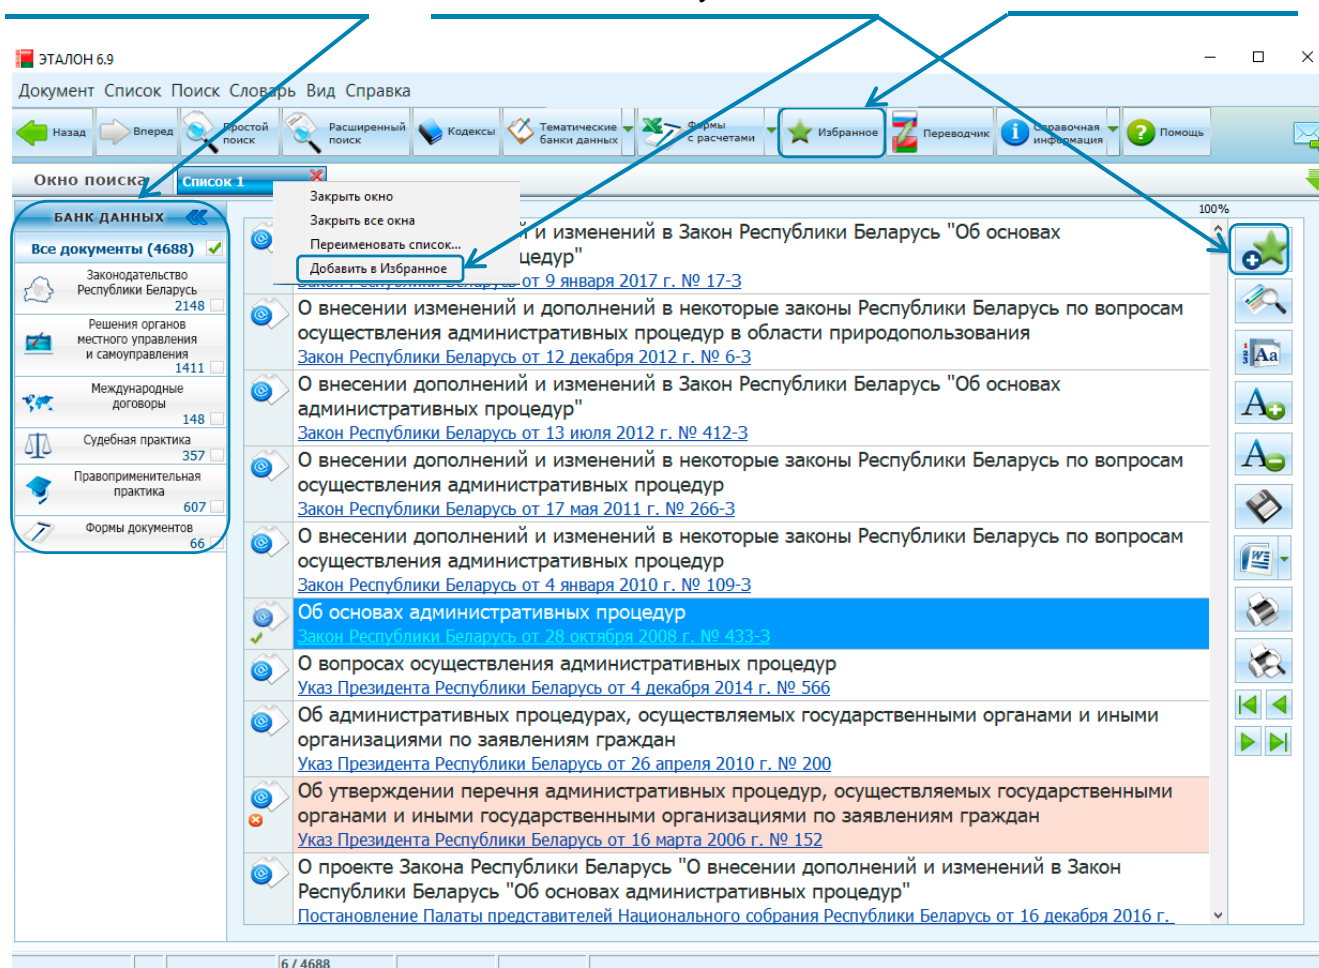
ЭТАЛОН 6.9

Документ Список Поиск Словарь Вид Справка

Назад Вперед Простой поиск Расширенный поиск Кодексы Тематические банки данных Формы с расчетами Избранное Переводчик Справочная информация Помощь

Окно поиска Список 1

Закрыть окно
Закрыть все окна
Переименовать список...
Добавить в Избранное

БАНК ДАННЫХ
Все документы (4688)
Законодательство Республики Беларусь 2148
Решения органов местного управления и самоуправления 1411
Международные договоры 148
Судебная практика 357
Правоприменительная практика 607
Формы документов 66

100%

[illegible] и изменений в Закон Республики Беларусь "Об основах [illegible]цедур"
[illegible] от 9 января 2017 г. № 17-З

О внесении изменений и дополнений в некоторые законы Республики Беларусь по вопросам осуществления административных процедур в области природопользования
Закон Республики Беларусь от 12 декабря 2012 г. № 6-З

О внесении дополнений и изменений в Закон Республики Беларусь "Об основах административных процедур"
Закон Республики Беларусь от 13 июля 2012 г. № 412-З

О внесении дополнений и изменений в некоторые законы Республики Беларусь по вопросам осуществления административных процедур
Закон Республики Беларусь от 17 мая 2011 г. № 266-З

О внесении дополнений и изменений в некоторые законы Республики Беларусь по вопросам осуществления административных процедур
Закон Республики Беларусь от 4 января 2010 г. № 109-З

Об основах административных процедур
Закон Республики Беларусь от 28 октября 2008 г. № 433-З

О вопросах осуществления административных процедур
Указ Президента Республики Беларусь от 4 декабря 2014 г. № 566

Об административных процедурах, осуществляемых государственными органами и иными организациями по заявлениям граждан
Указ Президента Республики Беларусь от 26 апреля 2010 г. № 200

Об утверждении перечня административных процедур, осуществляемых государственными органами и иными организациями по заявлениям граждан
Указ Президента Республики Беларусь от 16 марта 2006 г. № 152

О проекте Закона Республики Беларусь "О внесении дополнений и изменений в Закон Республики Беларусь "Об основах административных процедур"
Постановление Палаты представителей Национального собрания Республики Беларусь от 16 декабря 2016 г.

6 / 4688